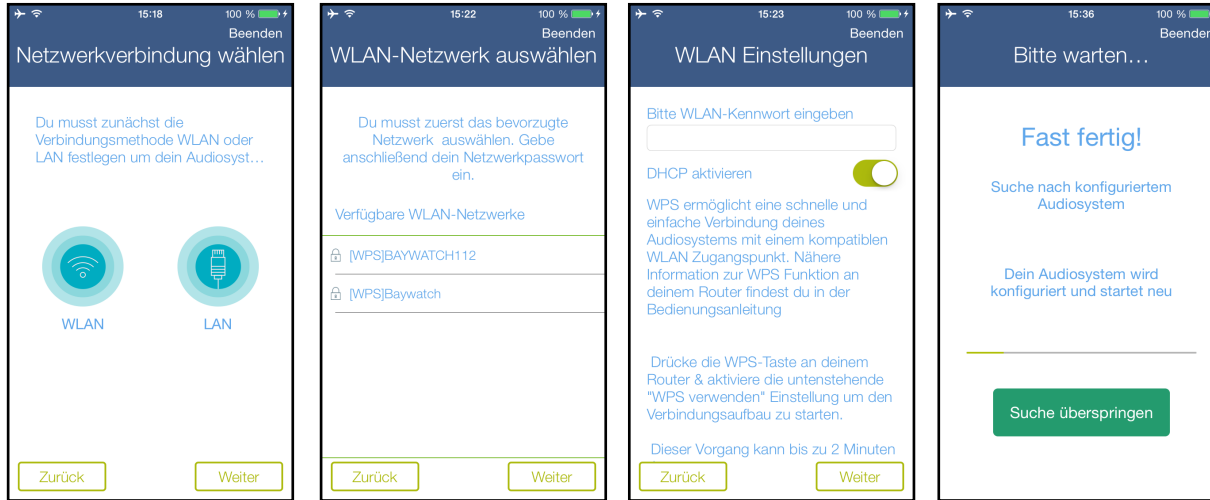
15:18 100 %

Beenden

Netzwerkverbindung wählen

Du musst zunächst die Verbindungsmethode WLAN oder LAN festlegen um dein Audiosyst…

WLAN

LAN

Zurück

Weiter

15:22 100 %

Beenden

WLAN-Netzwerk auswählen

Du musst zuerst das bevorzugte Netzwerk auswählen. Gebe anschließend dein Netzwerkpasswort ein.

Verfügbare WLAN-Netzwerke

[WPS]BAYWATCH112

[WPS]Baywatch

Zurück

Weiter

15:23 100 %

Beenden

WLAN Einstellungen

Bitte WLAN-Kennwort eingeben

DHCP aktivieren

WPS ermöglicht eine schnelle und einfache Verbindung deines Audiosystems mit einem kompatiblen WLAN Zugangspunkt. Nähere Information zur WPS Funktion an deinem Router findest du in der Bedienungsanleitung

Drücke die WPS-Taste an deinem Router & aktiviere die untenstehende "WPS verwenden" Einstellung um den Verbindungsaufbau zu starten.

Dieser Vorgang kann bis zu 2 Minuten

Zurück

Weiter

15:36 100 %

Beenden

Bitte warten…

Fast fertig!

Suche nach konfiguriertem Audiosystem

Dein Audiosystem wird konfiguriert und startet neu

Suche überspringen